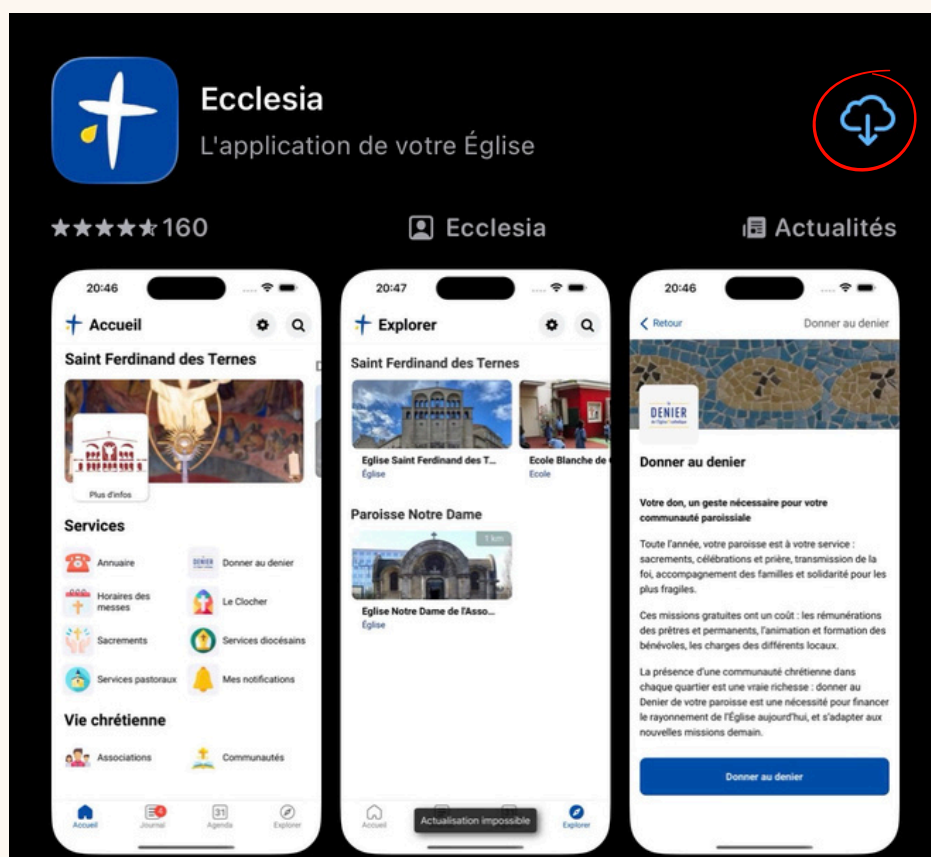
Ecclesia
L'application de votre Église

★★★★★ 160
Ecclesia
Actualités

20:46
Accueil
Saint Ferdinand des Ternes
Plus d'infos
Services
Annuaire
Donner au denier
Horaires des messes
Le Clocher
Sacrements
Services diocésains
Services pastoraux
Mes notifications
Vie chrétienne
Associations
Communautés
Accueil
Journal
Agenda
Explorer

20:47
Explorer
Saint Ferdinand des Ternes
Eglise Saint Ferdinand des T...
Église
Ecole Blanche de C
Ecole
Paroisse Notre Dame
1 km
Eglise Notre Dame de l'Asso...
Église
Accueil
Actualisation impossible
Explorer

20:46
Retour
Donner au denier
DENIER
Donner au denier
Votre don, un geste nécessaire pour votre communauté paroissiale
Toute l'année, votre paroisse est à votre service : sacrements, célébrations et prière, transmission de la foi, accompagnement des familles et solidarité pour les plus fragiles.
Ces missions gratuites ont un coût : les rémunérations des prêtres et permanents, l'animation et formation des bénévoles, les charges des différents locaux.
La présence d'une communauté chrétienne dans chaque quartier est une vraie richesse : donner au Denier de votre paroisse est une nécessité pour financer le rayonnement de l'Église aujourd'hui, et s'adapter aux nouvelles missions demain.
Donner au denier